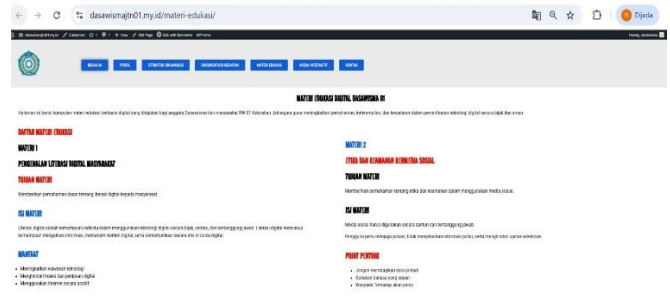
dasawismajtn01.my.id/materi-edukasi/

Dijeta

BERANDA PROFIL STRUKTUR ORGANISASI DOKUMENTASI KEGIATAN MATERI EDUKASI MEDIA INTERAKTIF KONTAK

MATERI EDUKASI DIGITAL DASAWISMA 01

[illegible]

DAFTAR MATERI EDUKASI

MATERI 1

PENGENALAN LITERASI DIGITAL MASYARAKAT

TUJUAN MATERI

Memberikan pemahaman dasar tentang literasi digital kepada masyarakat.

ISI MATERI

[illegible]

MANFAAT

- Meningkatkan wawasan teknologi
- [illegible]
- Menggunakan internet secara positif

MATERI 2

ETIKA DAN KEAMANAN BERMEDIA SOSIAL

TUJUAN MATERI

Memberikan pemahaman tentang etika dan keamanan dalam menggunakan media sosial.

ISI MATERI

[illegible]

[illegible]

POIN PENTING

- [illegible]
- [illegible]
- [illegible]